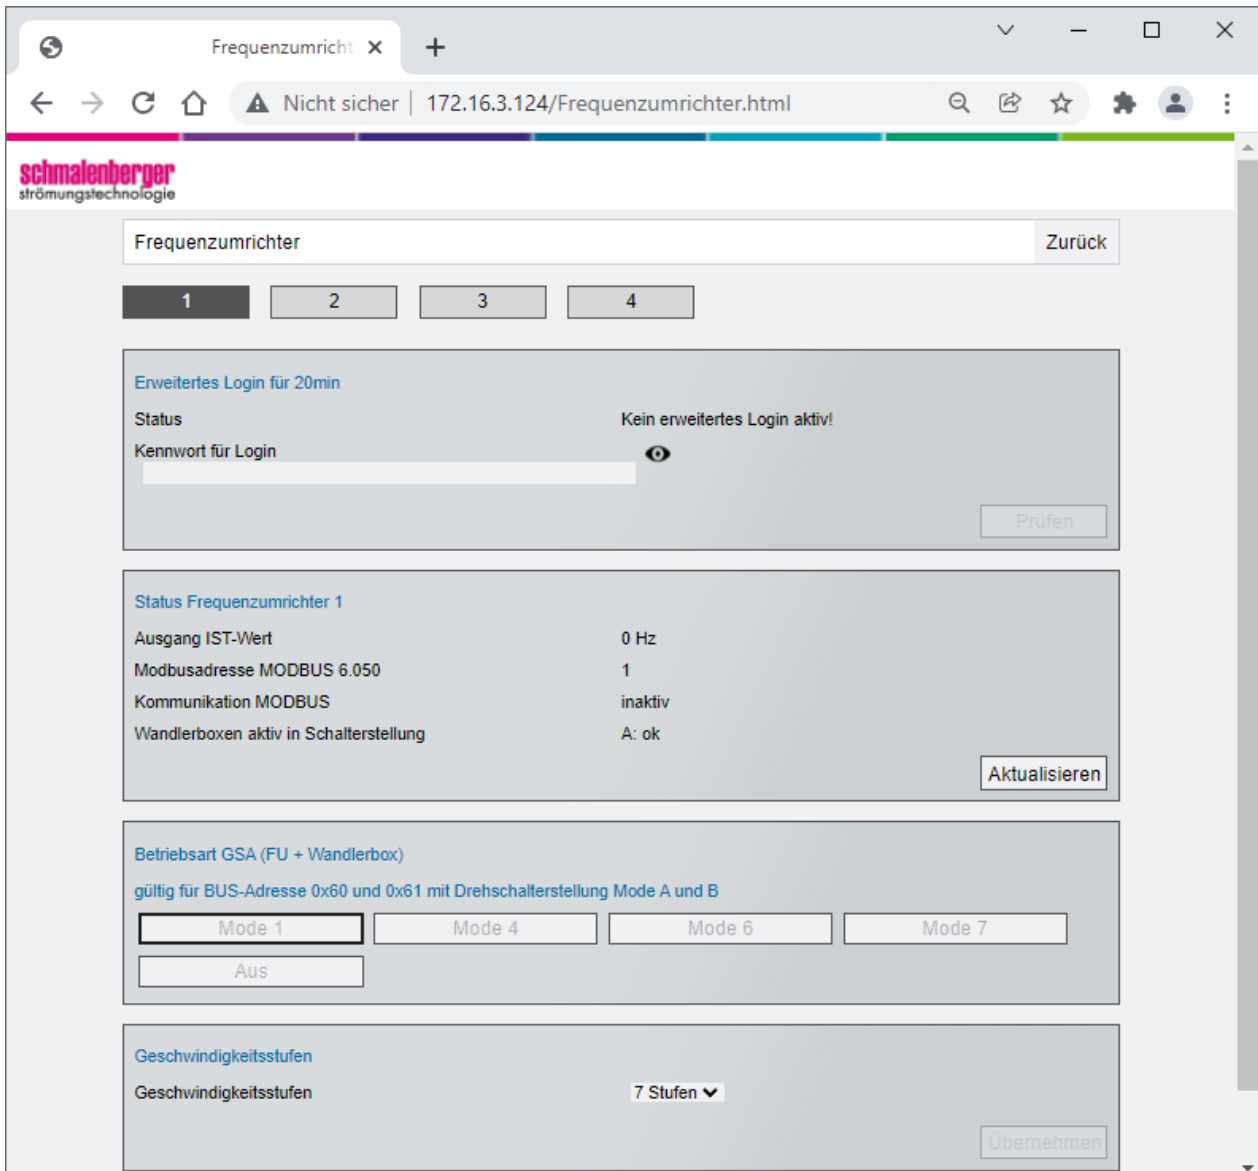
Frequenzumricht ×

Nicht sicher | 172.16.3.124/Frequenzumrichter.html

schmalenberger
strömungstechnologie

Frequenzumrichter

Zurück

1 2 3 4

Erweitertes Login für 20min

Status

Kein erweitertes Login aktiv!

Kennwort für Login

Prüfen

Status Frequenzumrichter 1

Ausgang IST-Wert 0 Hz

Modbusadresse MODBUS 6.050 1

Kommunikation MODBUS inaktiv

Wandlerboxen aktiv in Schalterstellung A: ok

Aktualisieren

Betriebsart GSA (FU + Wandlerbox)

gültig für BUS-Adresse 0x60 und 0x61 mit Drehschalterstellung Mode A und B

Mode 1 Mode 4 Mode 6 Mode 7

Aus

Geschwindigkeitsstufen

Geschwindigkeitsstufen 7 Stufen

Übernehmen